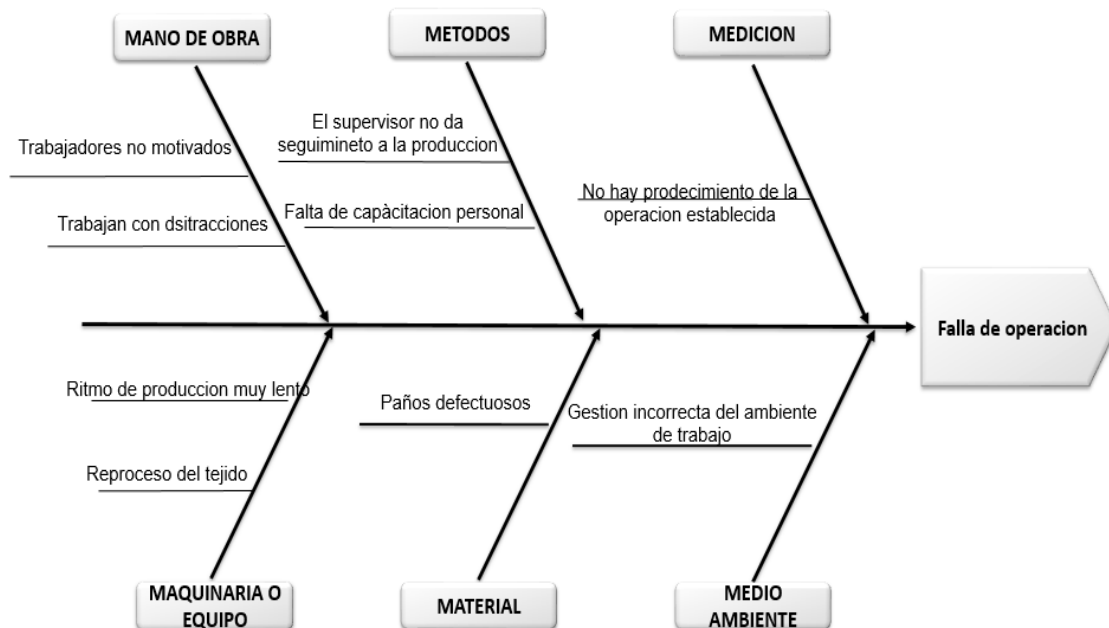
MANO DE OBRA

Trabajadores no motivados

Trabajan con dsitracciones

METODOS

El supervisor no da seguimineto a la produccion

Falta de capàcitacion personal

MEDICION

No hay prodecimiento de la operacion establecida

Falla de operacion

Ritmo de produccion muy lento

Reproceso del tejido

MAQUINARIA O EQUIPO

Paños defectuosos

MATERIAL

Gestion incorrecta del ambiente de trabajo

MEDIO AMBIENTE